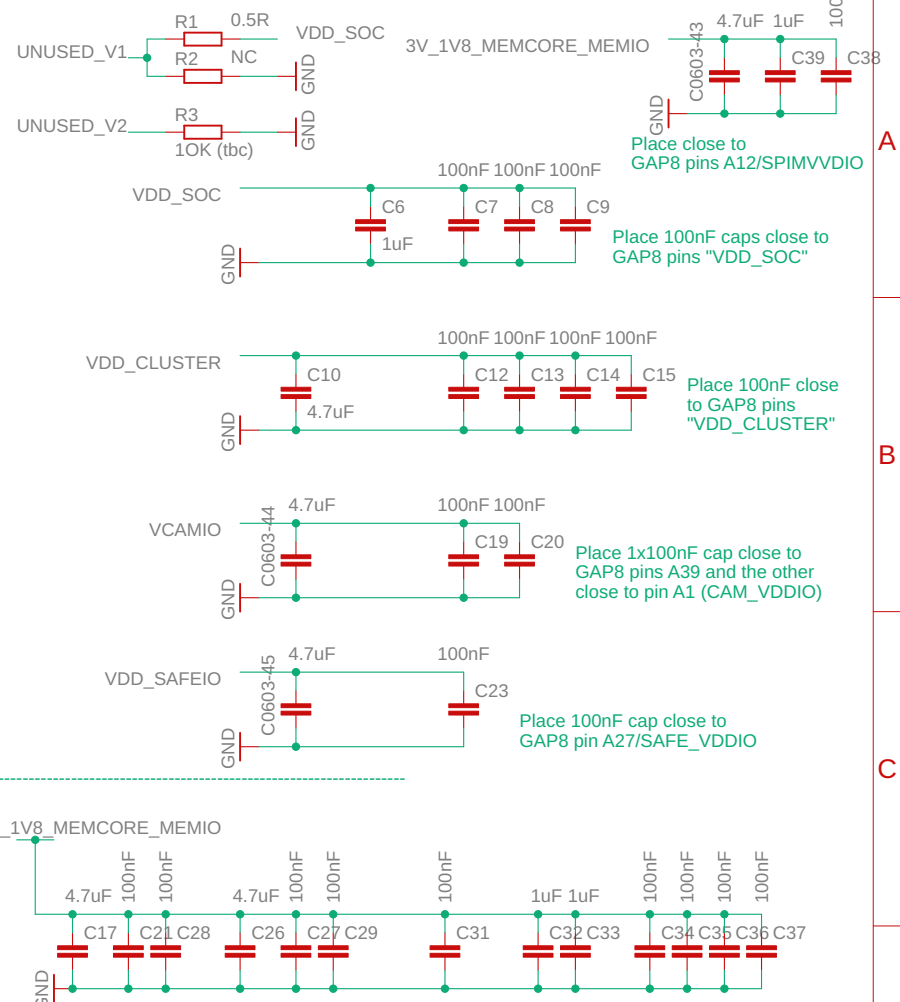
R1 0.5R
VDD_SOC
UNUSED_V1
R2 NC
GND
UNUSED_V2
R3
GND
1OK (tbc)

3V_1V8_MEMCORE_MEMIO
C0603-43
4.7uF 1uF
100
C39 C38
GND
Place close to GAP8 pins A12/SPIMVVDIO

A

VDD_SOC
100nF 100nF 100nF
C6 C7 C8 C9
1uF
GND
Place 100nF caps close to GAP8 pins "VDD_SOC"

VDD_CLUSTER
100nF 100nF 100nF 100nF
C10 C12 C13 C14 C15
4.7uF
GND
Place 100nF close to GAP8 pins "VDD_CLUSTER"

B

VCAMIO
4.7uF 100nF 100nF
C0603-44
C19 C20
GND
Place 1x100nF cap close to GAP8 pins A39 and the other close to pin A1 (CAM_VDDIO)

VDD_SAFEIO
4.7uF 100nF
C0603-45
C23
GND
Place 100nF cap close to GAP8 pin A27/SAFE_VDDIO

C

_1V8_MEMCORE_MEMIO
4.7uF 100nF 100nF 4.7uF 100nF 100nF 100nF 1uF 1uF 100nF 100nF 100nF 100nF
C17 C21 C28 C26 C27 C29 C31 C32 C33 C34 C35 C36 C37
GND